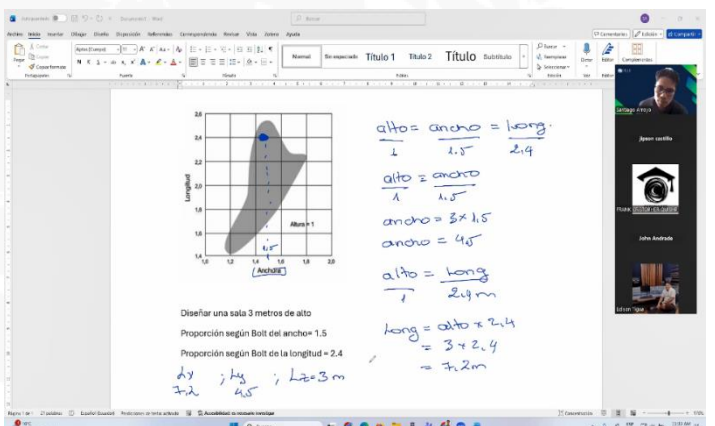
Autoguardado  Documento1 - Word  Buscar

Archivo  Inicio  Insertar  Dibujar  Diseño  Disposición  Referencias  Correspondencia  Revisar  Vista  Ayuda  Comentarios  Editando  Compartir

Normal  Sin espaciado  Título 1  Título 2  Título  Subtítulo

2,6
2,4
2,2
2,0
1,8
1,6
1,4
1,0  1,2  1,4  1,6  1,8  2,0
Longitud
Anchura
Altura = 1
1.5

$\frac{alto}{1} = \frac{ancho}{1.5} = \frac{long.}{2.4}$

$\frac{alto}{1} = \frac{ancho}{1.5}$

ancho = 3 × 1.5
ancho = 4.5

$\frac{alto}{1} = \frac{long}{2.4\,m}$

Long = alto × 2,4
= 3 × 2,4
= 7,2 m

Diseñar una sala 3 metros de alto

Proporción según Bolt del ancho= 1.5

Proporción según Bolt de la longitud = 2.4

$L_x$ 7.2 ; $L_y$ 4.5 ; $L_z$ = 3 m

Santiago Arroyo
jipson castilla
John Andrade
Edison Tigua